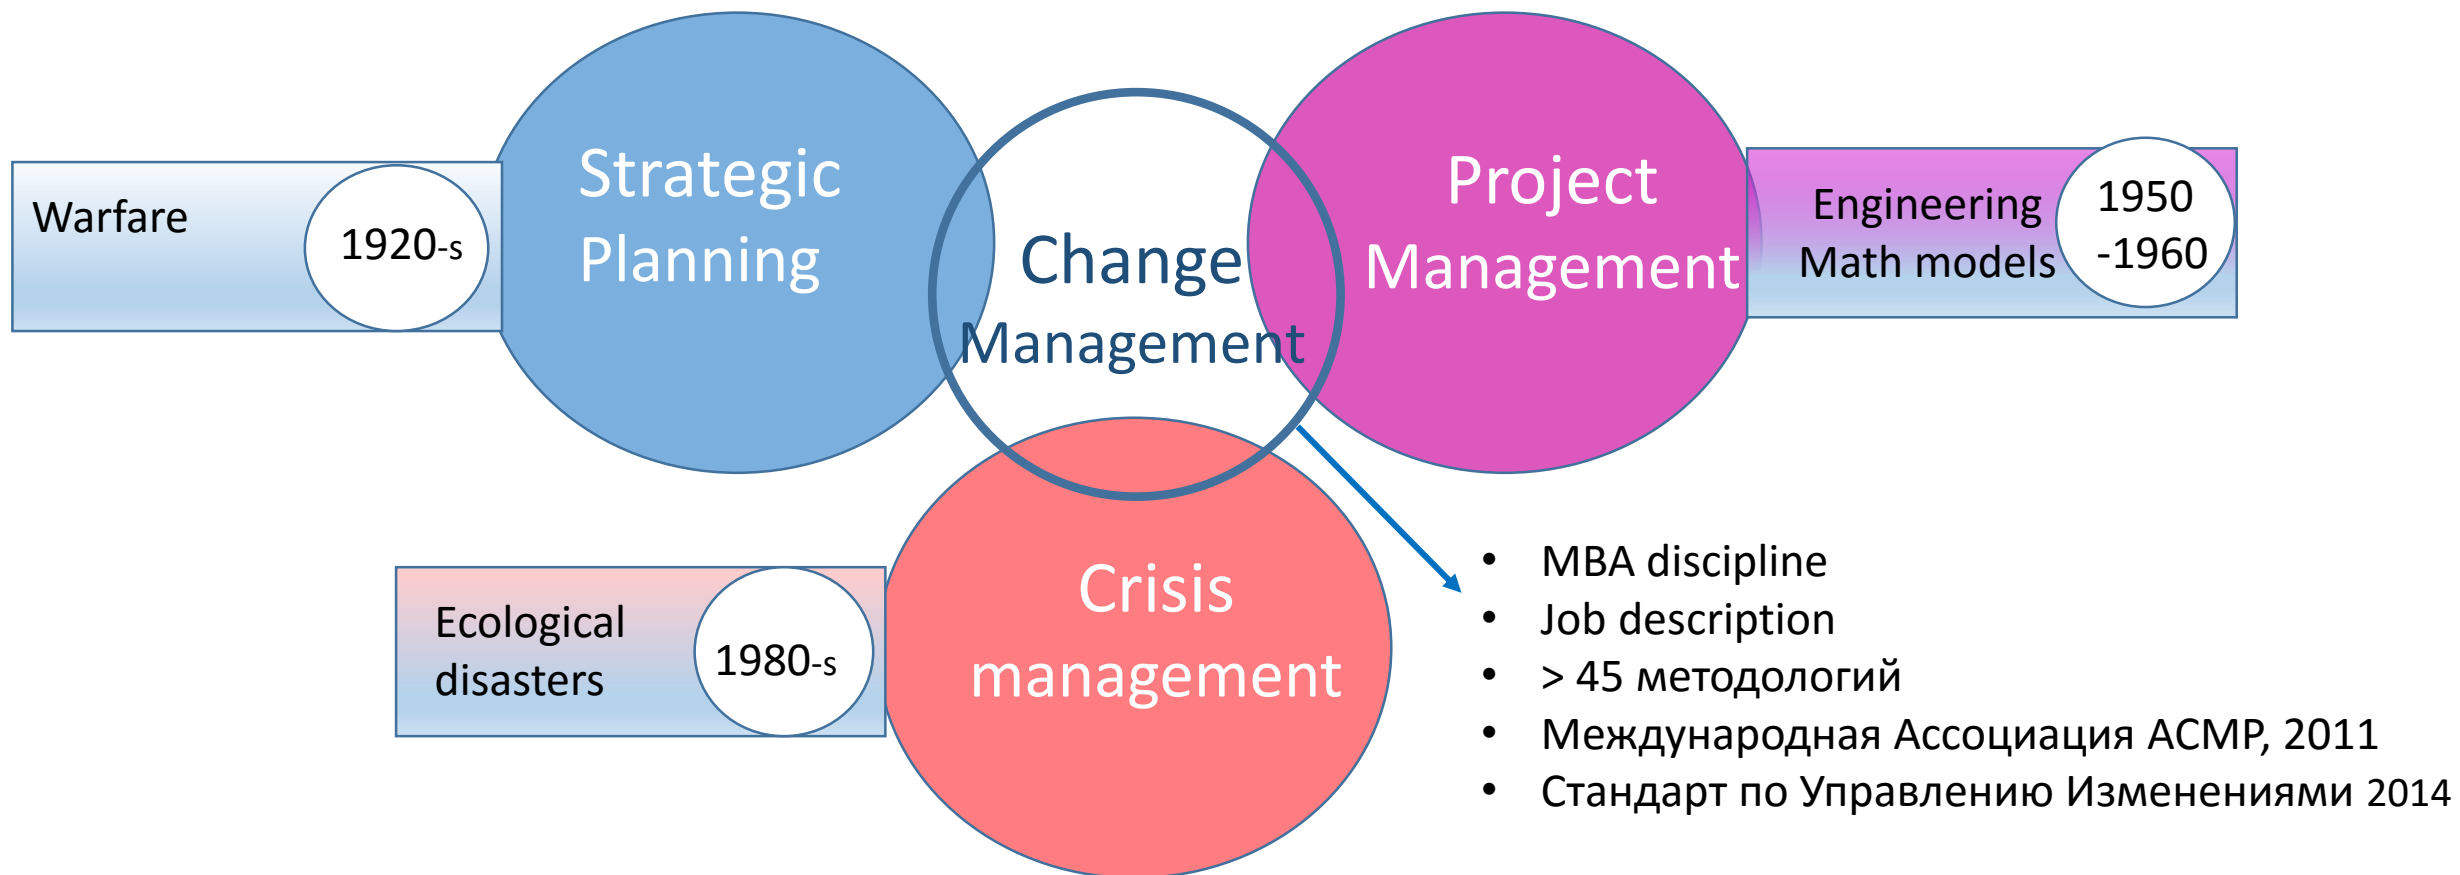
Warfare

1920-s

Strategic Planning

Change Management

Project Management

Engineering Math models

1950 -1960

Ecological disasters

1980-s

Crisis management

- MBA discipline
- Job description
- > 45 методологий
- Международная Ассоциация ACMP, 2011
- Стандарт по Управлению Изменениями 2014